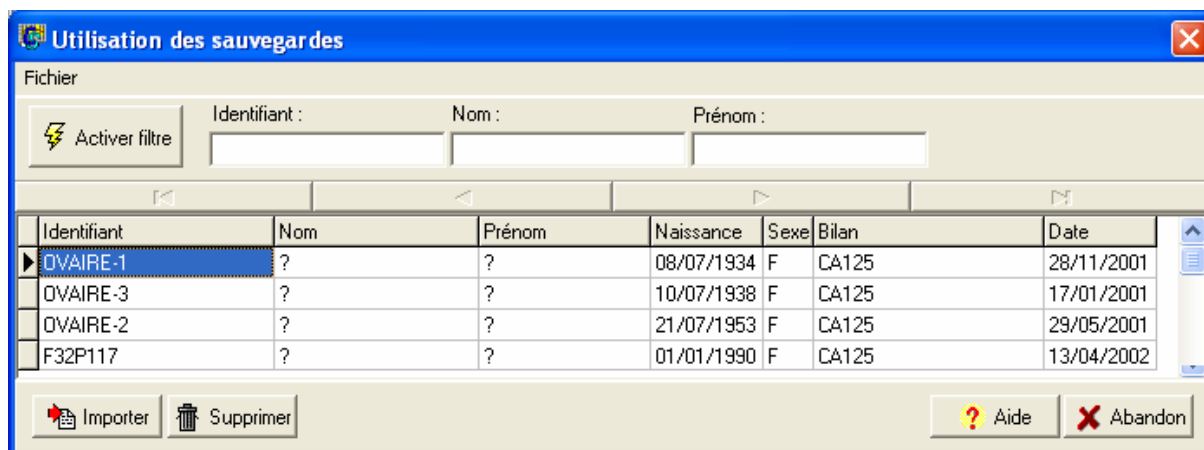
Utilisation des sauvegardes

Fichier

Activer filtre

Identifiant :

Nom :

Prénom :

| Identifiant | Nom | Prénom | Naissance | Sexe | Bilan | Date |
|---|---|---|---|---|---|---|
| OVAIRE-1 | ? | ? | 08/07/1934 | F | CA125 | 28/11/2001 |
| OVAIRE-3 | ? | ? | 10/07/1938 | F | CA125 | 17/01/2001 |
| OVAIRE-2 | ? | ? | 21/07/1953 | F | CA125 | 29/05/2001 |
| F32P117 | ? | ? | 01/01/1990 | F | CA125 | 13/04/2002 |

Importer

Supprimer

Aide

Abandon